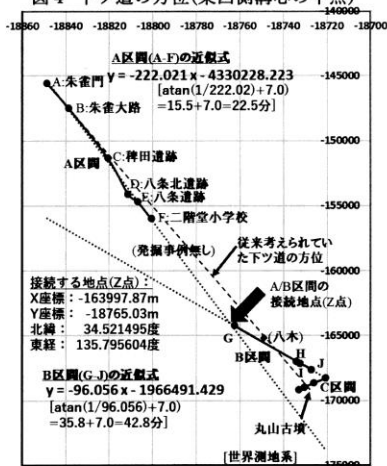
図 1 下ツ道の方位(来日側福Ⓒの中点)

-18860 -18840 -18820 -18800 -18780 -18760 -18740 -18720 -18700

-140000

A区間(A-F)の近似式
y = -222.021 x - 4330228.223
[atan(1/222.02)+7.0)
=15.5+7.0=22.5分]

A:朱雀門
B:朱雀大路

-145000

-150000

A区間
C:稗田遺跡
D:八条北遺跡
E:八条遺跡
F:二階堂小学校

-155000

(発掘事例無し)

従来考えられていた下ツ道の方位

-160000

接続する地点(Z点):
X座標: -163997.87m
Y座標: -18765.03m
北緯: 34.521495度
東経: 135.795604度

A/B区間の接続地点(Z点)

G

(八木)

-165000

B区間

H

J

B区間(G-J)の近似式
y = -96.056 x - 1966491.429
[atan(1/96.056)+7.0)
=35.8+7.0=42.8分]

I

C区間

-170000

丸山古墳

[世界測地系]

-175000